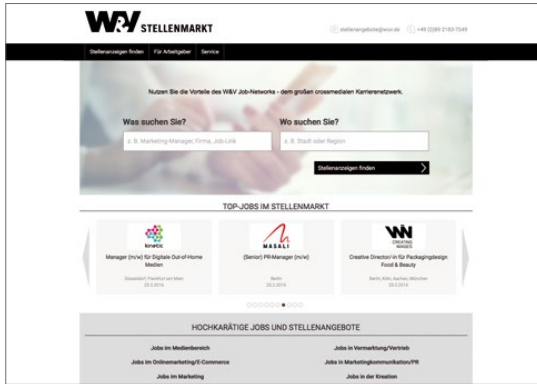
W&V STELLENMARKT

stellenangebote@wuv.de +49 (0)89 2183-7549

Stellenanzeigen finden | Für Arbeitgeber | Service

Nutzen Sie die Vorteile des W&V Job-Networks - dem großen crossmedialen Karrierenetzwerk.

Was suchen Sie?
z. B. Marketing-Manager, Firma, Job-Link

Wo suchen Sie?
z. B. Stadt oder Region

Stellenanzeigen finden

TOP-JOBS IM STELLENMARKT

kinetic
Manager (m/w) für Digitale Out-of-Home Medien
Düsseldorf, Frankfurt am Main
20.3.2016

MASALI
(Senior) PR-Manager (m/w)
Berlin
20.3.2016

WN CREATING BRANDS
Creative Director/in für Packagingdesign Food & Beauty
Berlin, Köln, Aachen, München
20.3.2016

HOCHKARÄTIGE JOBS UND STELLENANGEBOTE

Jobs im Medienbereich
Jobs in Vermarktung/Vertrieb
Jobs im Onlinemarketing/E-Commerce
Jobs in Marketingkommunikation/PR
Jobs im Marketing
Jobs in der Kreation